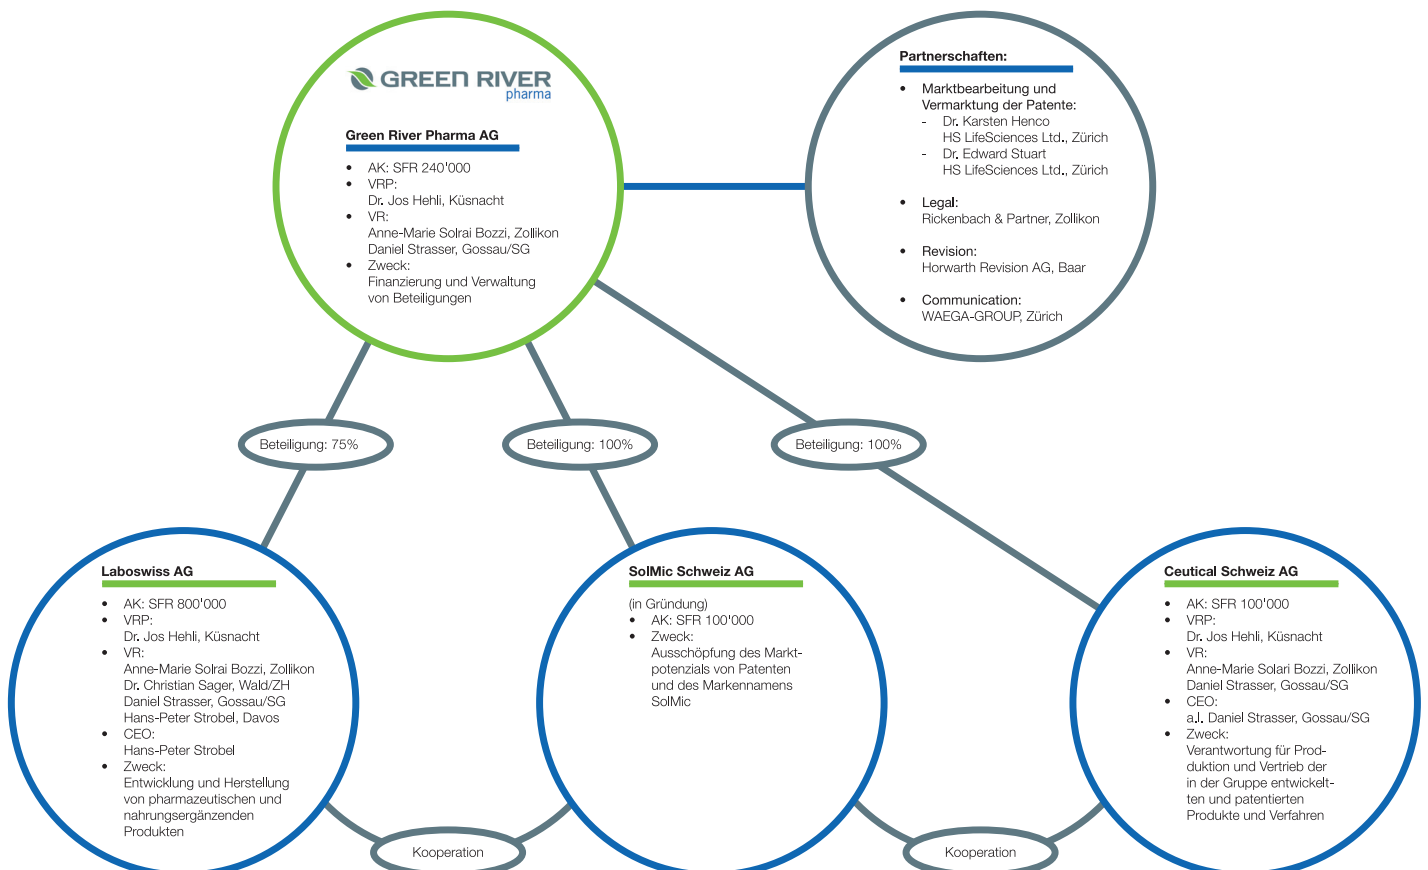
GREEN RIVER pharma

Green River Pharma AG

- AK: SFR 240'000
- VRP: Dr. Jos Hehli, Küsnacht
- VR: Anne-Marie Solrai Bozzi, Zollikon Daniel Strasser, Gossau/SG
- Zweck: Finanzierung und Verwaltung von Beteiligungen

Partnerschaften:

- Marktbearbeitung und Vermarktung der Patente:
  - Dr. Karsten Henco HS LifeSciences Ltd., Zürich
  - Dr. Edward Stuart HS LifeSciences Ltd., Zürich
- Legal: Rickenbach & Partner, Zollikon
- Revision: Horwarth Revision AG, Baar
- Communication: WAEGA-GROUP, Zürich

Beteiligung: 75%

Beteiligung: 100%

Beteiligung: 100%

Laboswiss AG

- AK: SFR 800'000
- VRP: Dr. Jos Hehli, Küsnacht
- VR: Anne-Marie Solrai Bozzi, Zollikon Dr. Christian Sager, Wald/ZH Daniel Strasser, Gossau/SG Hans-Peter Strobel, Davos
- CEO: Hans-Peter Strobel
- Zweck: Entwicklung und Herstellung von pharmazeutischen und nahrungsergänzenden Produkten

SolMic Schweiz AG

(in Gründung)
- AK: SFR 100'000
- Zweck: Ausschöpfung des Marktpotenzials von Patenten und des Markennamens SolMic

Ceutical Schweiz AG

- AK: SFR 100'000
- VRP: Dr. Jos Hehli, Küsnacht
- VR: Anne-Marie Solari Bozzi, Zollikon Daniel Strasser, Gossau/SG
- CEO: a.I. Daniel Strasser, Gossau/SG
- Zweck: Verantwortung für Produktion und Vertrieb der in der Gruppe entwickelten und patentierten Produkte und Verfahren

Kooperation

Kooperation